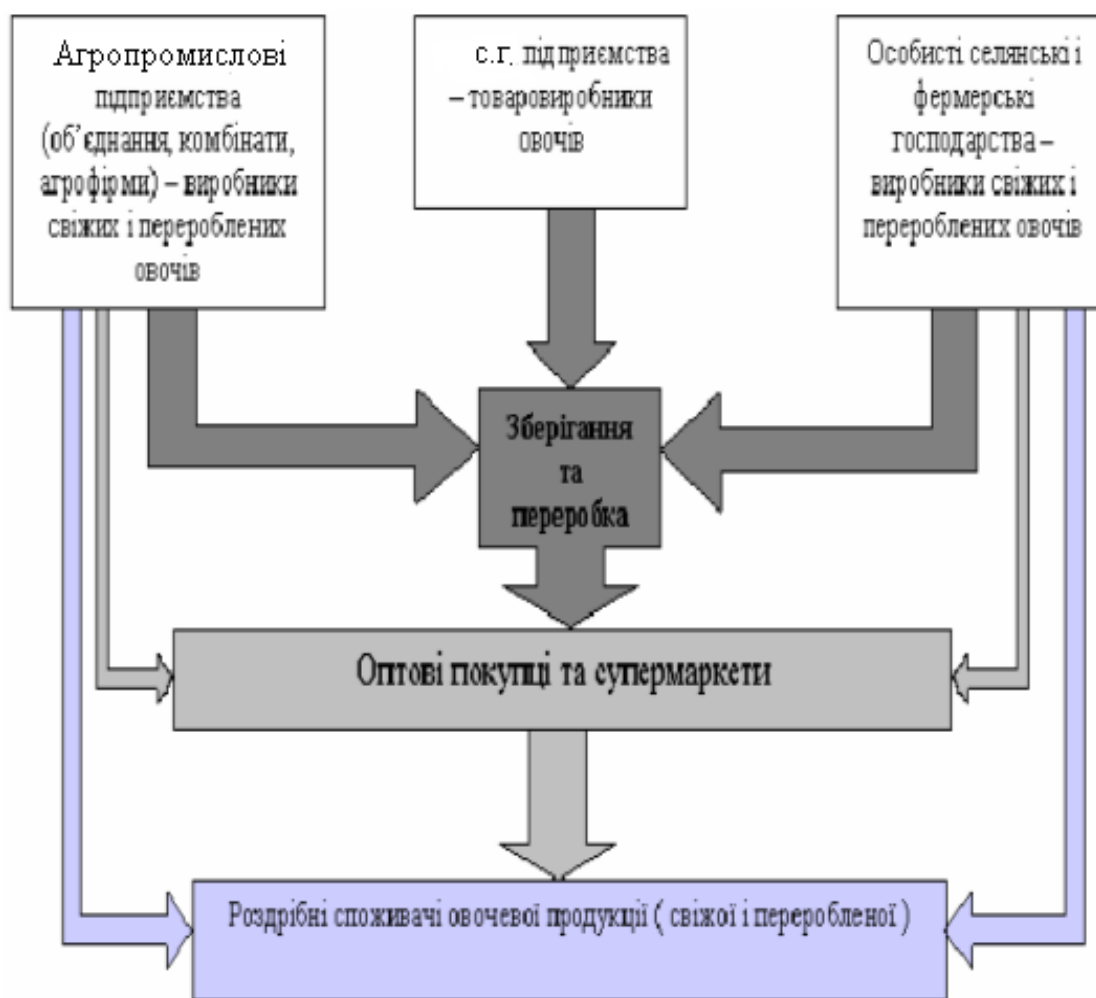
Агропромислові підприємства (об'єднання, комбінати, агрофірми) – виробники свіжих і перероблених овочів

с.г. підприємства – товаровиробники овочів

Особисті селянські і фермерські господарства – виробники свіжих і перероблених овочів

Зберігання та переробка

Оптові покупці та супермаркети

Роздрібні споживачі овочевої продукції ( свіжої і переробленої )